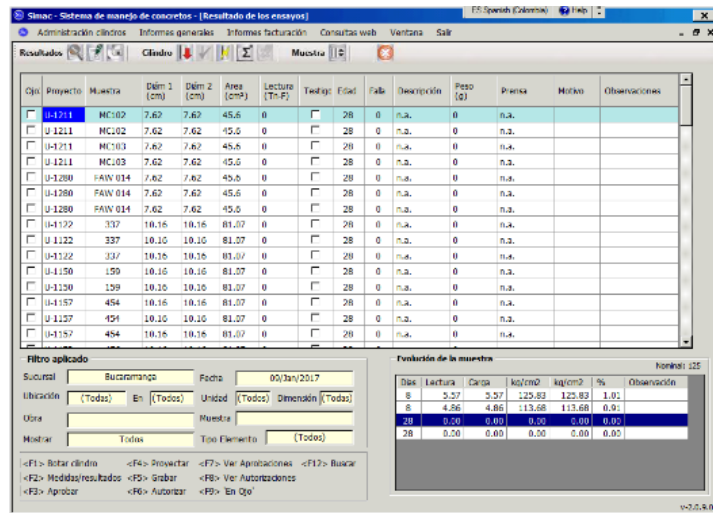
Simac - Sistema de manejo de concretos - [Resultado de los ensayos]

ES Spanish (Colombia) Help

Administración cilindros   Informes generales   Informes facturación   Consultas web   Ventana   Salir

Resultados   Cilindro   Muestra

| Ojo | Proyecto | Muestra | Diám 1 (cm) | Diám 2 (cm) | Area (cm²) | Lectura (Tn-F) | Testigo | Edad | Falla | Descripción | Peso (g) | Prensa | Motivo | Observaciones |
|---|---|---|---|---|---|---|---|---|---|---|---|---|---|---|
| | U-1211 | MC102 | 7.62 | 7.62 | 45.6 | 0 | | 28 | 0 | n.a. | 0 | n.a. | | |
| | U-1211 | MC102 | 7.62 | 7.62 | 45.6 | 0 | | 28 | 0 | n.a. | 0 | n.a. | | |
| | U-1211 | MC103 | 7.62 | 7.62 | 45.6 | 0 | | 28 | 0 | n.a. | 0 | n.a. | | |
| | U-1211 | MC103 | 7.62 | 7.62 | 45.6 | 0 | | 28 | 0 | n.a. | 0 | n.a. | | |
| | U-1280 | FAW 014 | 7.62 | 7.62 | 45.6 | 0 | | 28 | 0 | n.a. | 0 | n.a. | | |
| | U-1280 | FAW 014 | 7.62 | 7.62 | 45.6 | 0 | | 28 | 0 | n.a. | 0 | n.a. | | |
| | U-1280 | FAW 014 | 7.62 | 7.62 | 45.6 | 0 | | 28 | 0 | n.a. | 0 | n.a. | | |
| | U-1122 | 337 | 10.16 | 10.16 | 81.07 | 0 | | 28 | 0 | n.a. | 0 | n.a. | | |
| | U-1122 | 337 | 10.16 | 10.16 | 81.07 | 0 | | 28 | 0 | n.a. | 0 | n.a. | | |
| | U-1122 | 337 | 10.16 | 10.16 | 81.07 | 0 | | 28 | 0 | n.a. | 0 | n.a. | | |
| | U-1150 | 159 | 10.16 | 10.16 | 81.07 | 0 | | 28 | 0 | n.a. | 0 | n.a. | | |
| | U-1150 | 159 | 10.16 | 10.16 | 81.07 | 0 | | 28 | 0 | n.a. | 0 | n.a. | | |
| | U-1157 | 454 | 10.16 | 10.16 | 81.07 | 0 | | 28 | 0 | n.a. | 0 | n.a. | | |
| | U-1157 | 454 | 10.16 | 10.16 | 81.07 | 0 | | 28 | 0 | n.a. | 0 | n.a. | | |
| | U-1157 | 454 | 10.16 | 10.16 | 81.07 | 0 | | 28 | 0 | n.a. | 0 | n.a. | | |

Filtro aplicado
Sucursal: Bucaramanga   Fecha: 09/Jan/2017
Ubicación: (Todas)   En: (Todos)   Unidad: (Todos)   Dimensión: (Todas)
Obra:   Muestra:
Mostrar: Todos   Tipo Elemento: (Todos)

<F1> Botar cilindro   <F4> Proyectar   <F7> Ver Aprobaciones   <F12> Buscar
<F2> Medidas/resultados   <F5> Grabar   <F8> Ver Autorizaciones
<F3> Aprobar   <F6> Autorizar   <F9> 'En Ojo'

Evolución de la muestra
Nominal: 125

| Días | Lectura | Carga | kg/cm2 | kg/cm2 | % | Observación |
|---|---|---|---|---|---|---|
| 8 | 5.57 | 5.57 | 125.83 | 125.83 | 1.01 | |
| 8 | 4.86 | 4.86 | 113.68 | 113.68 | 0.91 | |
| 28 | 0.00 | 0.00 | 0.00 | 0.00 | 0.00 | |
| 28 | 0.00 | 0.00 | 0.00 | 0.00 | 0.00 | |

v-2.0.9.0